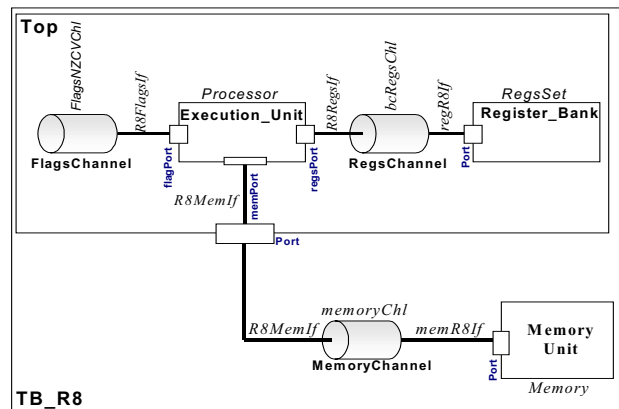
Top
FlagsNZCVChl
R8FlagsIf
Processor
Execution_Unit
R8RegsIf
bcRegsChl
regR8If
RegsSet
Register_Bank
FlagsChannel
flagPort
regsPort
RegsChannel
Port
R8MemIf
memPort
Port
memoryChl
R8MemIf
memR8If
Memory Unit
MemoryChannel
Port
Memory
TB_R8